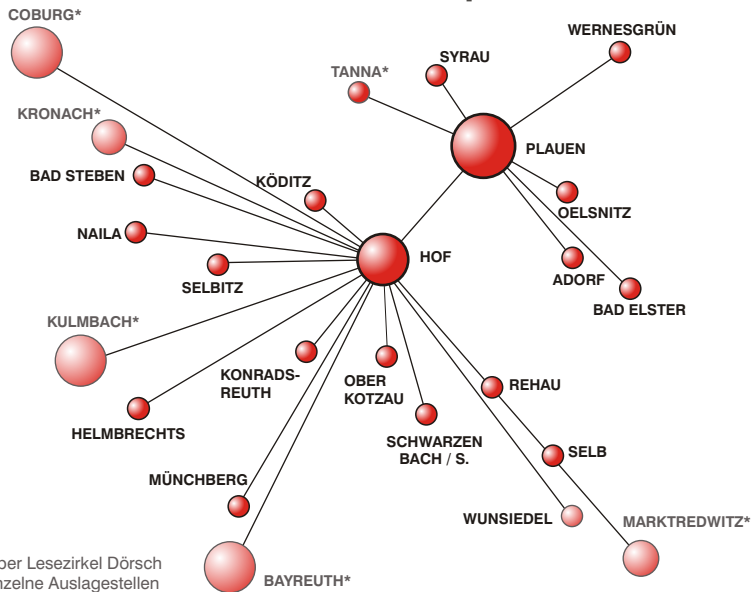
COBURG*

KRONACH*

BAD STEBEN

NAILA

SELBITZ

KÖDITZ

TANNA*

SYRAU

WERNESGRÜN

PLAUEN

OELSNITZ

ADORF

BAD ELSTER

HOF

KULMBACH*

KONRADS-REUTH

OBER KOTZAU

HELMBRECHTS

SCHWARZEN BACH / S.

REHAU

SELB

MÜNCHBERG

WUNSIEDEL

MARKTREDWITZ*

BAYREUTH*

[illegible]ber Lesezirkel Dörsch
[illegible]nzelne Auslagestellen